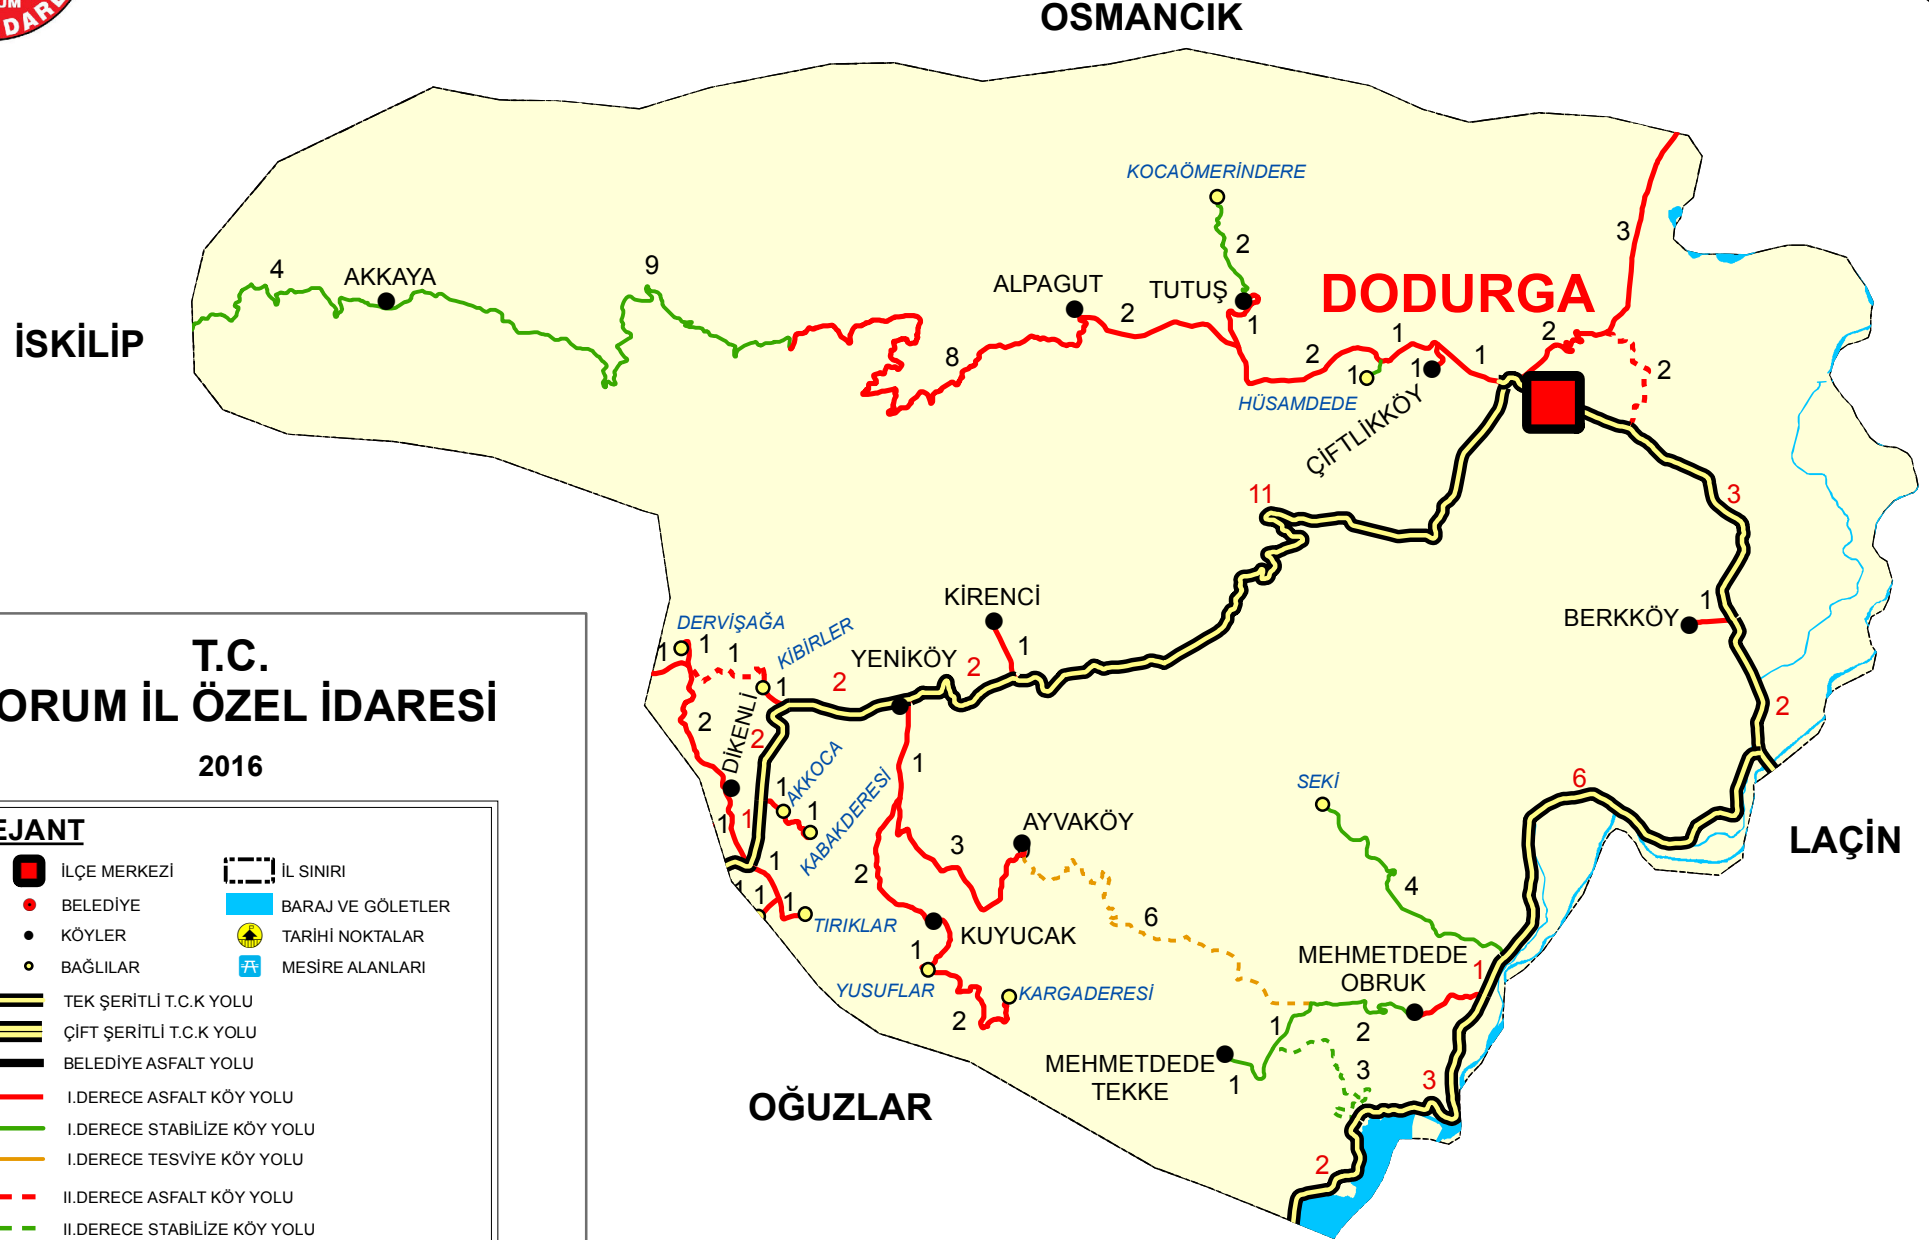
UM
DAR

OSMANCIK

İSKİLİP

LAÇİN

OĞUZLAR

DODURGA

KOCAÖMERİNDERE
2
3
4
AKKAYA
9
ALPAGUT
2
TUTUŞ
1
8
2
1
1
2
2
1
1
HÜSAMDEDE
ÇİFTLİKKÖY
2
11
3
KİRENCİ
1
DERVİŞAĞA
1
1
1
KİBİRLER
1
YENİKÖY
2
2
BERKKÖY
1
2
2
DİKENLİ
2
1
AKKOCA
1
1
KABAKDERESİ
1
1
1
1
1
1
3
2
TIRIKLAR
KUYUCAK
1
YUSUFLAR
2
KARGADERESİ
AYVAKÖY
6
SEKİ
4
6
MEHMETDEDE OBRUK
1
1
2
MEHMETDEDE TEKKE
1
3
3
2

T.C.
ORUM İL ÖZEL İDARESİ
2016

EJANT
İLÇE MERKEZİ
İL SINIRI
BELEDİYE
BARAJ VE GÖLETLER
KÖYLER
TARİHİ NOKTALAR
BAĞLILAR
MESİRE ALANLARI
TEK ŞERİTLİ T.C.K YOLU
ÇİFT ŞERİTLİ T.C.K YOLU
BELEDİYE ASFALT YOLU
I.DERECE ASFALT KÖY YOLU
I.DERECE STABİLİZE KÖY YOLU
I.DERECE TESVİYE KÖY YOLU
II.DERECE ASFALT KÖY YOLU
II.DERECE STABİLİZE KÖY YOLU